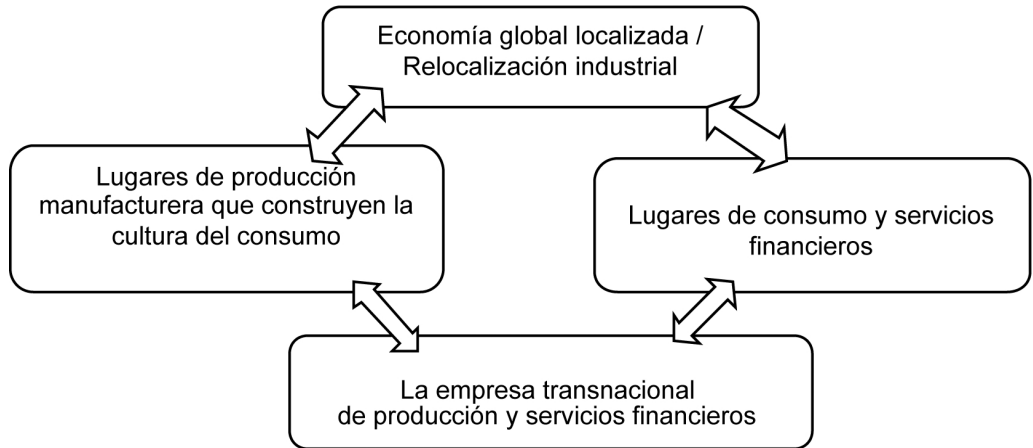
Economía global localizada / Relocalización industrial

Lugares de producción manufacturera que construyen la cultura del consumo

Lugares de consumo y servicios financieros

La empresa transnacional de producción y servicios financieros